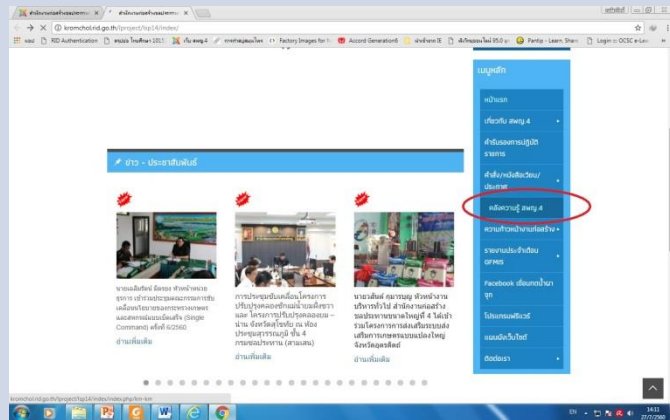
สำนักงานก่อสร้างชลประทาน | สำนักงานก่อสร้างชลประทาน
kromchol.rid.go.th/project/lsp14/index/
แอป | RID Authentication | ครอบครัว โรงเรียนฯ 2017 | เว็บ สชป.4 | การท่าอากาศยานไทย | Factory Images for N | Accord Generation6 | ฝากข้อความ IE | เพิ่มร้อยละ 95.0 ส.. | Pantip - Learn, Share | Login to OCSC e-Lea

เมนูหลัก
หน้าแรก
เกี่ยวกับ สพญ.4
คำรับรองการปฏิบัติราชการ
คำสั่ง/หนังสือเวียน/ประกาศ
คลังความรู้ สพญ.4
ความก้าวหน้างานก่อสร้าง
รายงานประจำเดือน GFMIS
Facebook เพื่อนกอบน้ำ
โปรแกรมพรีเวิร์ด
แผนผังเว็บไซต์
ติดต่อเรา

ข่าว - ประชาสัมพันธ์

นายเฉลิมชัย อัครยง หัวหน้าฝ่ายธุรการ เข้าร่วมประชุมคณะกรรมการขับเคลื่อนนโยบายของกระทรวงเกษตรและสหกรณ์แบบเบ็ดเสร็จ (Single Command) ครั้งที่ 6/2560
อ่านเพิ่มเติม

การประชุมขับเคลื่อนโครงการปรับปรุงคลองชักน้ำบ้านเลี่ยงวา และ โครงการปรับปรุงคลองเหมะ-น่าน จังหวัดสุโขทัย ณ ห้องประชุมสุวรรณภูมิ ชั้น 4 กรมชลประทาน (สามเสน)
อ่านเพิ่มเติม

นายวสันต์ ก่มารบุญ หัวหน้างานบริหารทั่วไป สำนักงานก่อสร้างชลประทานขนาดใหญ่ที่ 4 ได้เข้าร่วมโครงการการส่งเสริมระบบส่งเสริมการเกษตรแบบแปลงใหญ่ จังหวัดอุตรดิตถ์
อ่านเพิ่มเติม

kromchol.rid.go.th/project/lsp14/index/index.php/km-km
EN 14:11 27/7/2560